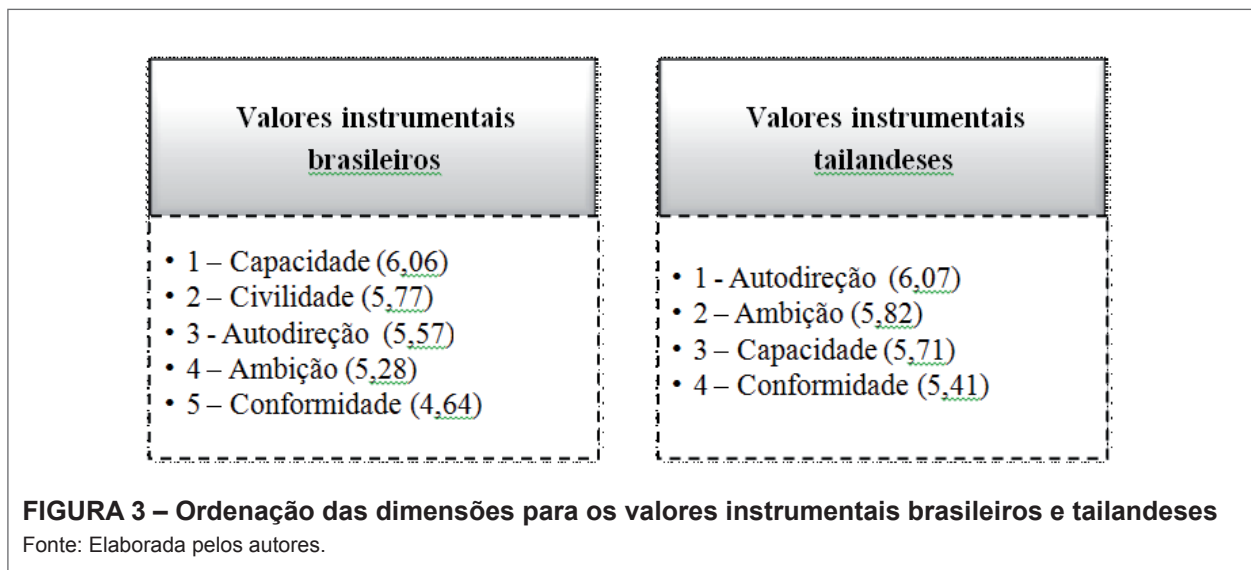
Valores instrumentais brasileiros

• 1 – Capacidade (6,06)
• 2 – Civilidade (5,77)
• 3 - Autodireção (5,57)
• 4 – Ambição (5,28)
• 5 – Conformidade (4,64)

Valores instrumentais tailandeses

• 1 - Autodireção (6,07)
• 2 – Ambição (5,82)
• 3 – Capacidade (5,71)
• 4 – Conformidade (5,41)

FIGURA 3 – Ordenação das dimensões para os valores instrumentais brasileiros e tailandeses
Fonte: Elaborada pelos autores.